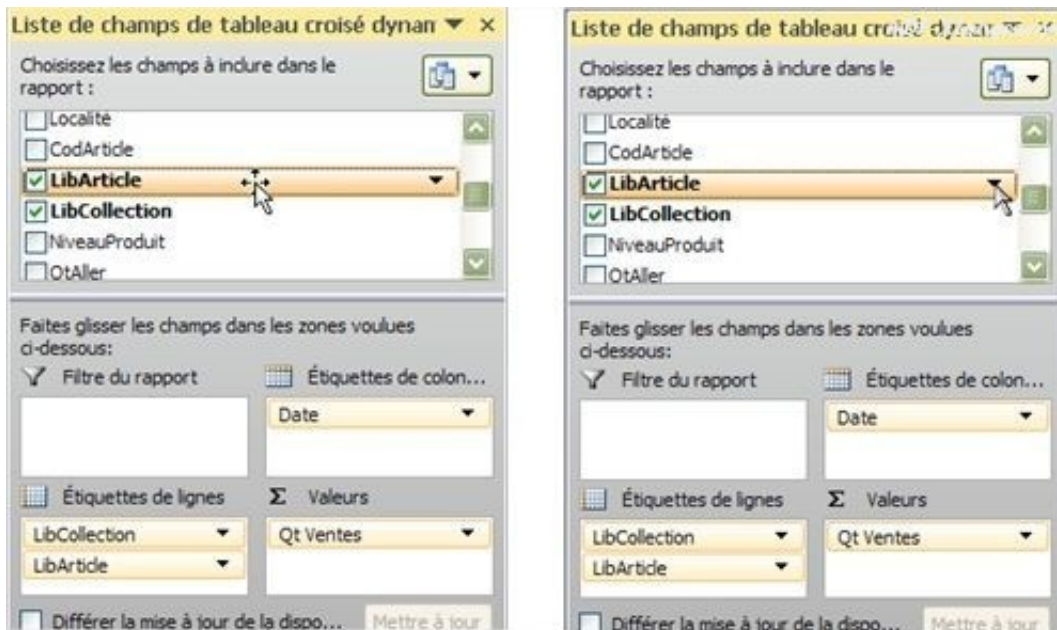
Liste de champs de tableau croisé dynan ▼ ×

Choisissez les champs à inclure dans le rapport :

Localité
CodArticle
LibArticle
LibCollection
NiveauProduit
OtAller

Faites glisser les champs dans les zones voulues ci-dessous:

Filtre du rapport

Étiquettes de colon...

Date

Étiquettes de lignes

Σ Valeurs

LibCollection

LibArticle

Qt Ventes

Différer la mise à jour de la dispo...

Mettre à jour

Liste de champs de tableau cr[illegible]

Choisissez les champs à inclure dans le rapport :

Localité
CodArticle
LibArticle
LibCollection
NiveauProduit
OtAller

Faites glisser les champs dans les zones voulues ci-dessous:

Filtre du rapport

Étiquettes de colon...

Date

Étiquettes de lignes

Σ Valeurs

LibCollection

LibArticle

Qt Ventes

Différer la mise à jour de la dispo...

Mettre à jour